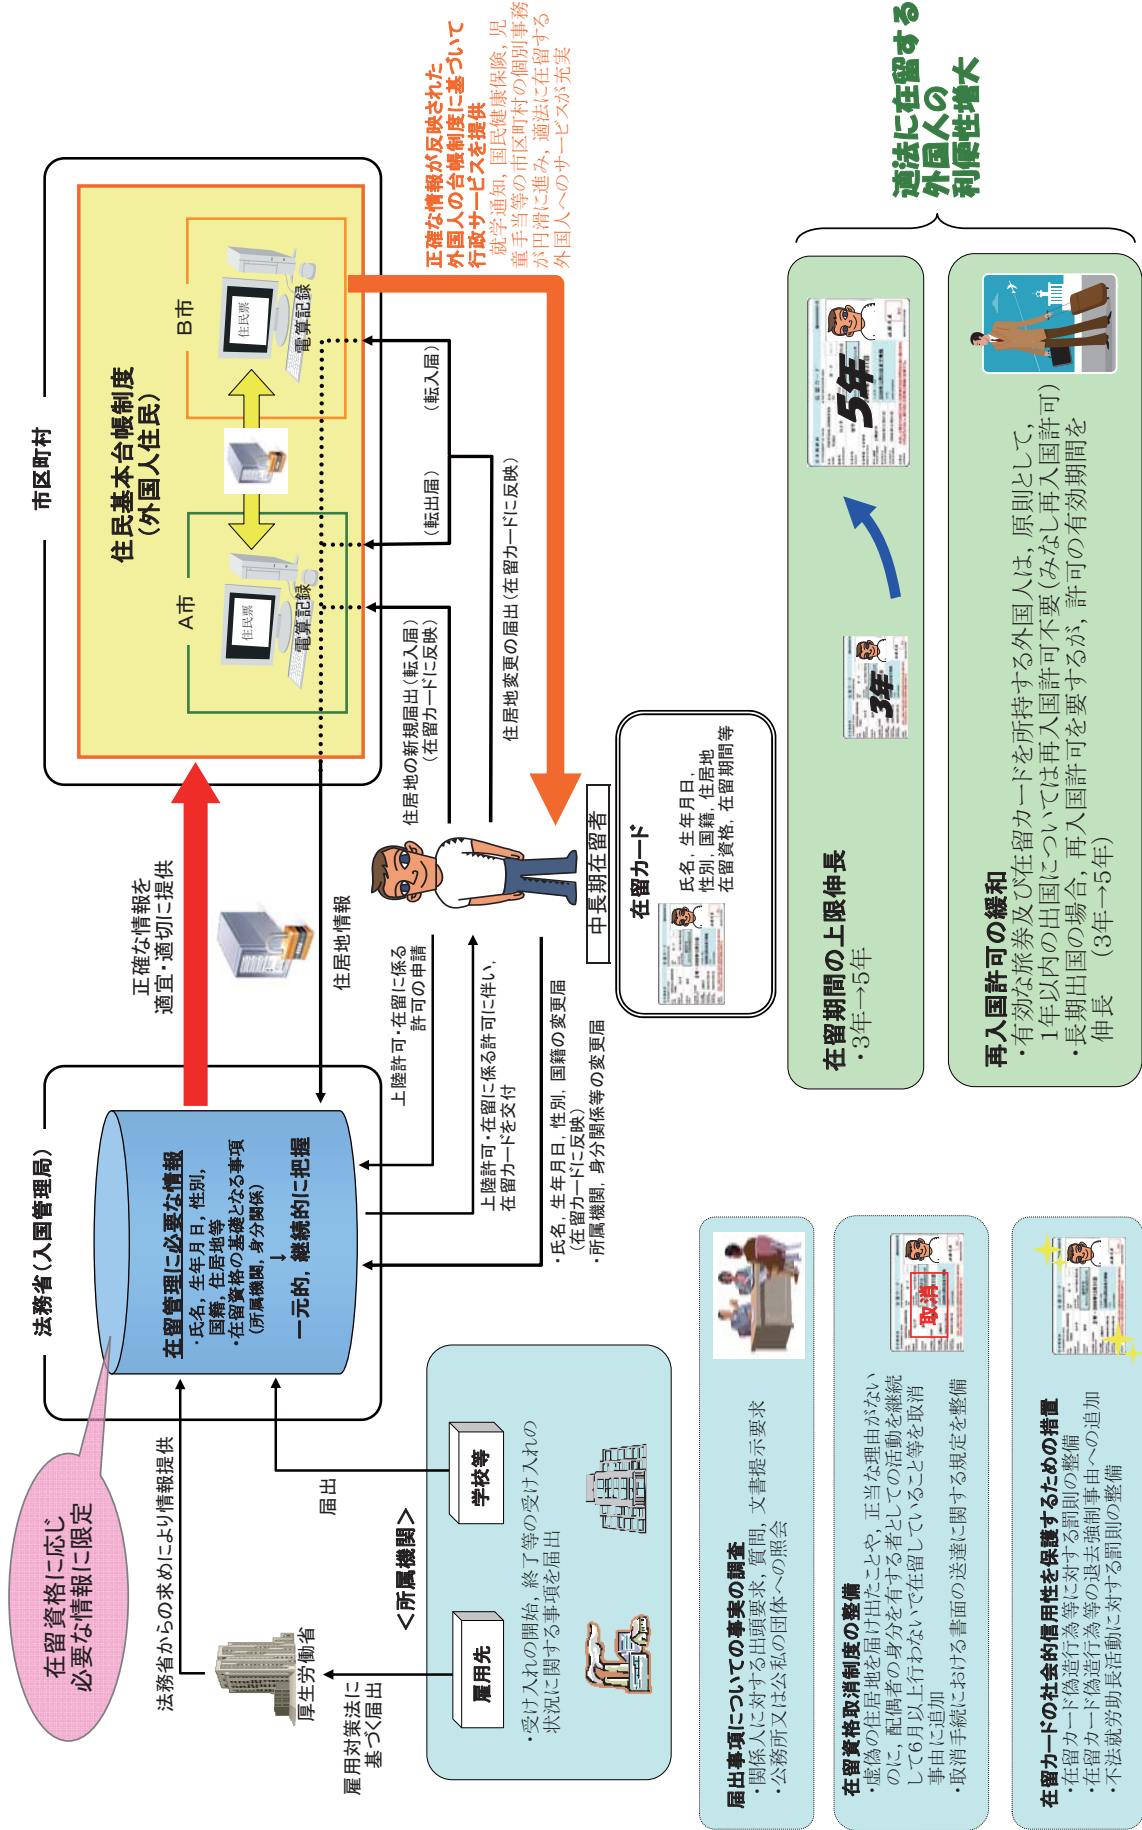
市区町村

住民基本台帳制度
（外国人住民）

A市
住民票
電算記録

B市
住民票
電算記録

（転出届）
（転入届）

正確な情報が反映された外国人の台帳制度に基づいて行政サービスを提供
就学通知，国民健康保険，児童手当等の市区町村の個別事務が円滑に進み，適法に在留する外国人へのサービスが充実

適法に在留する外国人の利便性増大

在留期間の上限伸長
・3年→5年

3年
5年

再入国許可の緩和
・有効な旅券及び在留カードを所持する外国人は，原則として，1年以内の出国については再入国許可不要（みなし再入国許可）
・長期出国の場合，再入国許可を要するが，許可の有効期間を伸長　（3年→5年）

正確な情報を適宜・適切に提供

住居地情報

住居地の新規届出（転入届）（在留カードに反映）

住居地変更の届出（在留カードに反映）

中長期在留者

在留カード
氏名，生年月日，性別，国籍，住居地，在留資格，在留期間等

上陸許可・在留に係る許可の申請

上陸許可・在留に係る許可に伴い，在留カードを交付

・氏名，生年月日，性別，国籍の変更届（在留カードに反映）
・所属機関，身分関係等の変更届

法務省（入国管理局）

在留管理に必要な情報
・氏名，生年月日，性別，国籍，住居地等
・在留資格の基礎となる事項（所属機関，身分関係）
↓
一元的，継続的に把握

在留資格に応じ必要な情報に限定

法務省からの求めにより情報提供

厚生労働省

雇用対策法に基づく届出

届出

＜所属機関＞

雇用先

学校等

・受け入れの開始，終了等の受け入れの状況に関する事項を届出

届出事項についての事実の調査
・関係人に対する出頭要求，質問，文書提示要求
・公務所又は公私の団体への照会

在留資格取消制度の整備
・虚偽の住居地を届け出たことや，正当な理由がないのに，配偶者の身分を有する者としての活動を継続して6月以上行わないで在留していること等を取消事由に追加
・取消手続における書面の送達に関する規定を整備

取消

在留カードの社会的信用性を保護するための措置
・在留カード偽造行為等に対する罰則の整備
・在留カード偽造行為等の退去強制事由への追加
・不法就労助長活動に対する罰則の整備